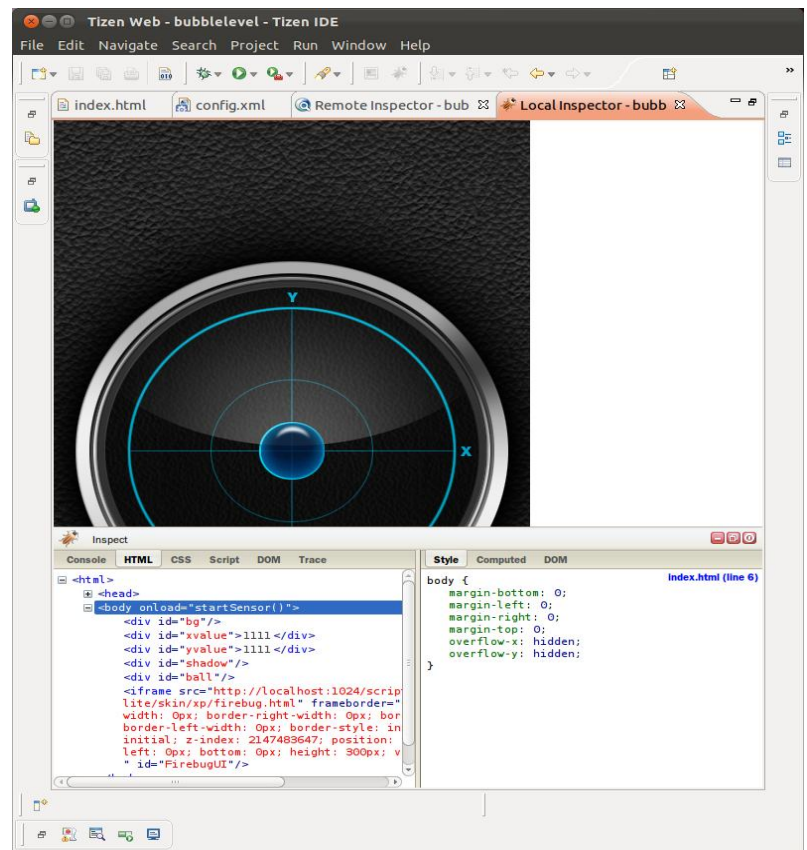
Tizen Web - bubblelevel - Tizen IDE

File Edit Navigate Search Project Run Window Help

index.html | config.xml | Remote Inspector - bub | Local Inspector - bubb

Y

X

Inspect

Console | HTML | CSS | Script | DOM | Trace

<html>
<head>
<body onload="startSensor()">
<div id="bg"/>
<div id="xvalue">1111</div>
<div id="yvalue">1111</div>
<div id="shadow"/>
<div id="ball"/>
<iframe src="http://localhost:1024/script lite/skin/xp/firebug.html" frameborder=" width: 0px; border-right-width: 0px; bor border-left-width: 0px; border-style: in initial; z-index: 2147483647; position: left: 0px; bottom: 0px; height: 300px; v " id="FirebugUI"/>

Style | Computed | DOM

index.html (line 6)

body {
margin-bottom: 0;
margin-left: 0;
margin-right: 0;
margin-top: 0;
overflow-x: hidden;
overflow-y: hidden;
}